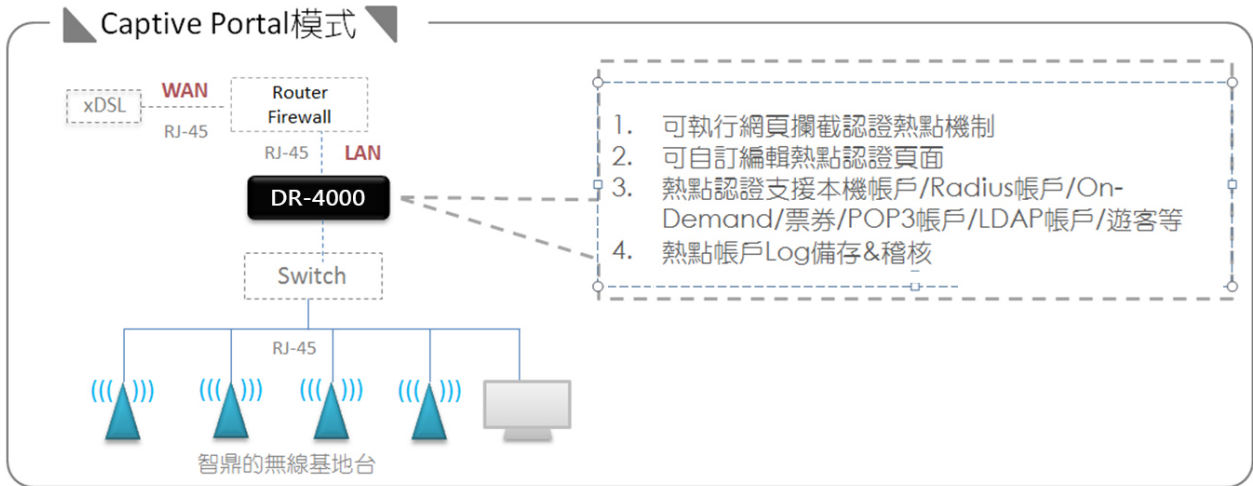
Captive Portal模式

xDSL
WAN
RJ-45
Router
Firewall
RJ-45
LAN
DR-4000
Switch
RJ-45
智鼎的無線基地台

1. 可執行網頁攔截認證熱點機制
2. 可自訂編輯熱點認證頁面
3. 熱點認證支援本機帳戶/Radius帳戶/On-Demand/票券/POP3帳戶/LDAP帳戶/遊客等
4. 熱點帳戶Log備存&稽核